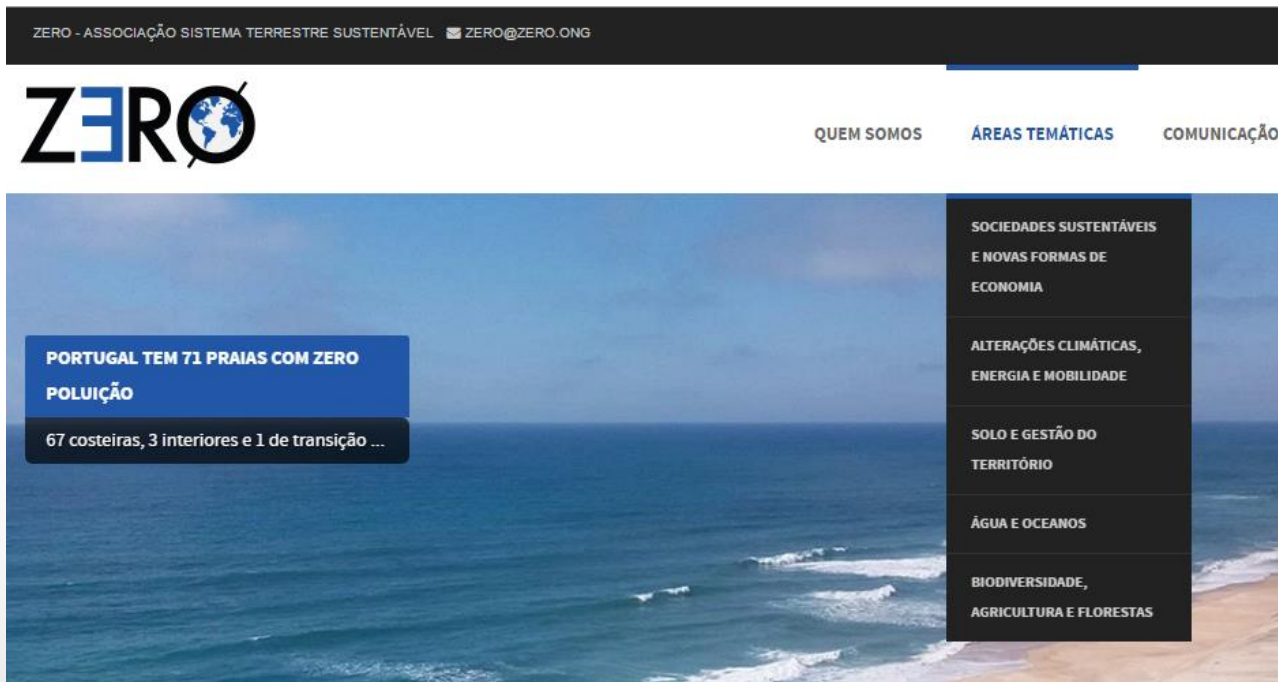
ZERO - ASSOCIAÇÃO SISTEMA TERRESTRE SUSTENTÁVEL ZERO@ZERO.ONG

ZERO

QUEM SOMOS

ÁREAS TEMÁTICAS

COMUNICAÇÃO

SOCIEDADES SUSTENTÁVEIS E NOVAS FORMAS DE ECONOMIA

ALTERAÇÕES CLIMÁTICAS, ENERGIA E MOBILIDADE

SOLO E GESTÃO DO TERRITÓRIO

ÁGUA E OCEANOS

BIODIVERSIDADE, AGRICULTURA E FLORESTAS

PORTUGAL TEM 71 PRAIAS COM ZERO POLUIÇÃO

67 costeiras, 3 interiores e 1 de transição ...